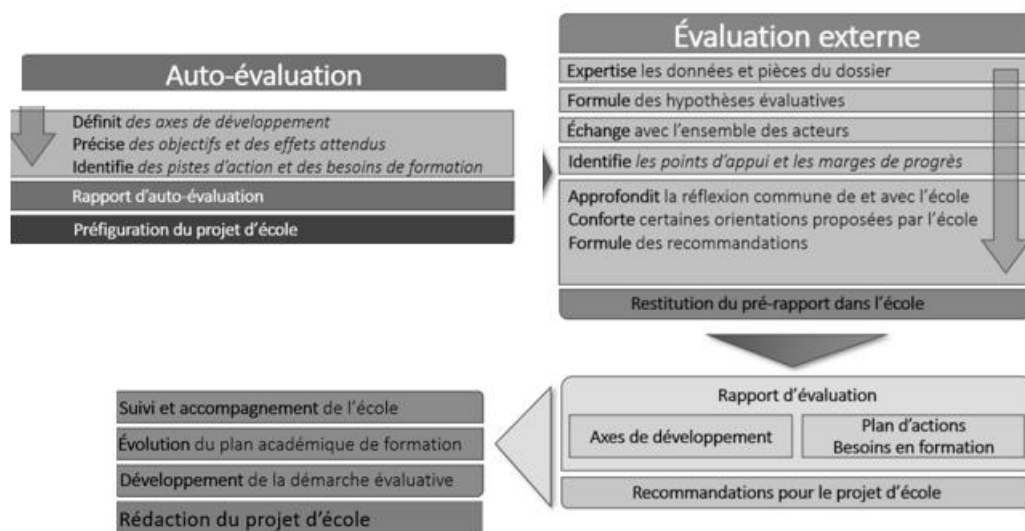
Auto-évaluation

Définit des axes de développement
Précise des objectifs et des effets attendus
Identifie des pistes d'action et des besoins de formation

Rapport d'auto-évaluation

Préfiguration du projet d'école

Évaluation externe

Expertise les données et pièces du dossier

Formule des hypothèses évaluatives

Échange avec l'ensemble des acteurs

Identifie les points d'appui et les marges de progrès

Approfondit la réflexion commune de et avec l'école
Conforte certaines orientations proposées par l'école
Formule des recommandations

Restitution du pré-rapport dans l'école

Rapport d'évaluation

Axes de développement

Plan d'actions
Besoins en formation

Recommandations pour le projet d'école

Suivi et accompagnement de l'école

Évolution du plan académique de formation

Développement de la démarche évaluative

Rédaction du projet d'école